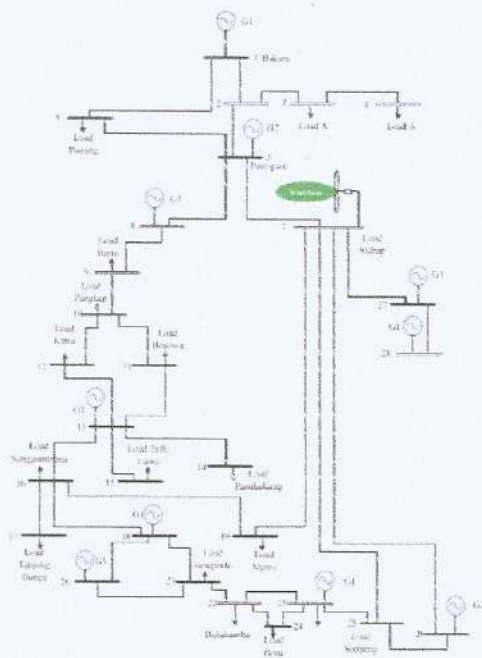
G1

1 Bakaru

2

3

4

Load A

Load B

5

Load Pinrang

G7

Pare-pare

G3

Load Sidrap

6

Load Barru

8

Load Pangkep

10

Load Maros

Load Bosowa

12

13

G2

Load Tello

Load Sungguminasa

16

15

14

Load Pambakang

Load Talasa

G

18

19

Load Makassar

Load Jeneponto

Load Mamuju

G5

21

22

23

24

Bulukumba

Load Bone

G4

25

Load Soppeng

26

G

27

G1

28